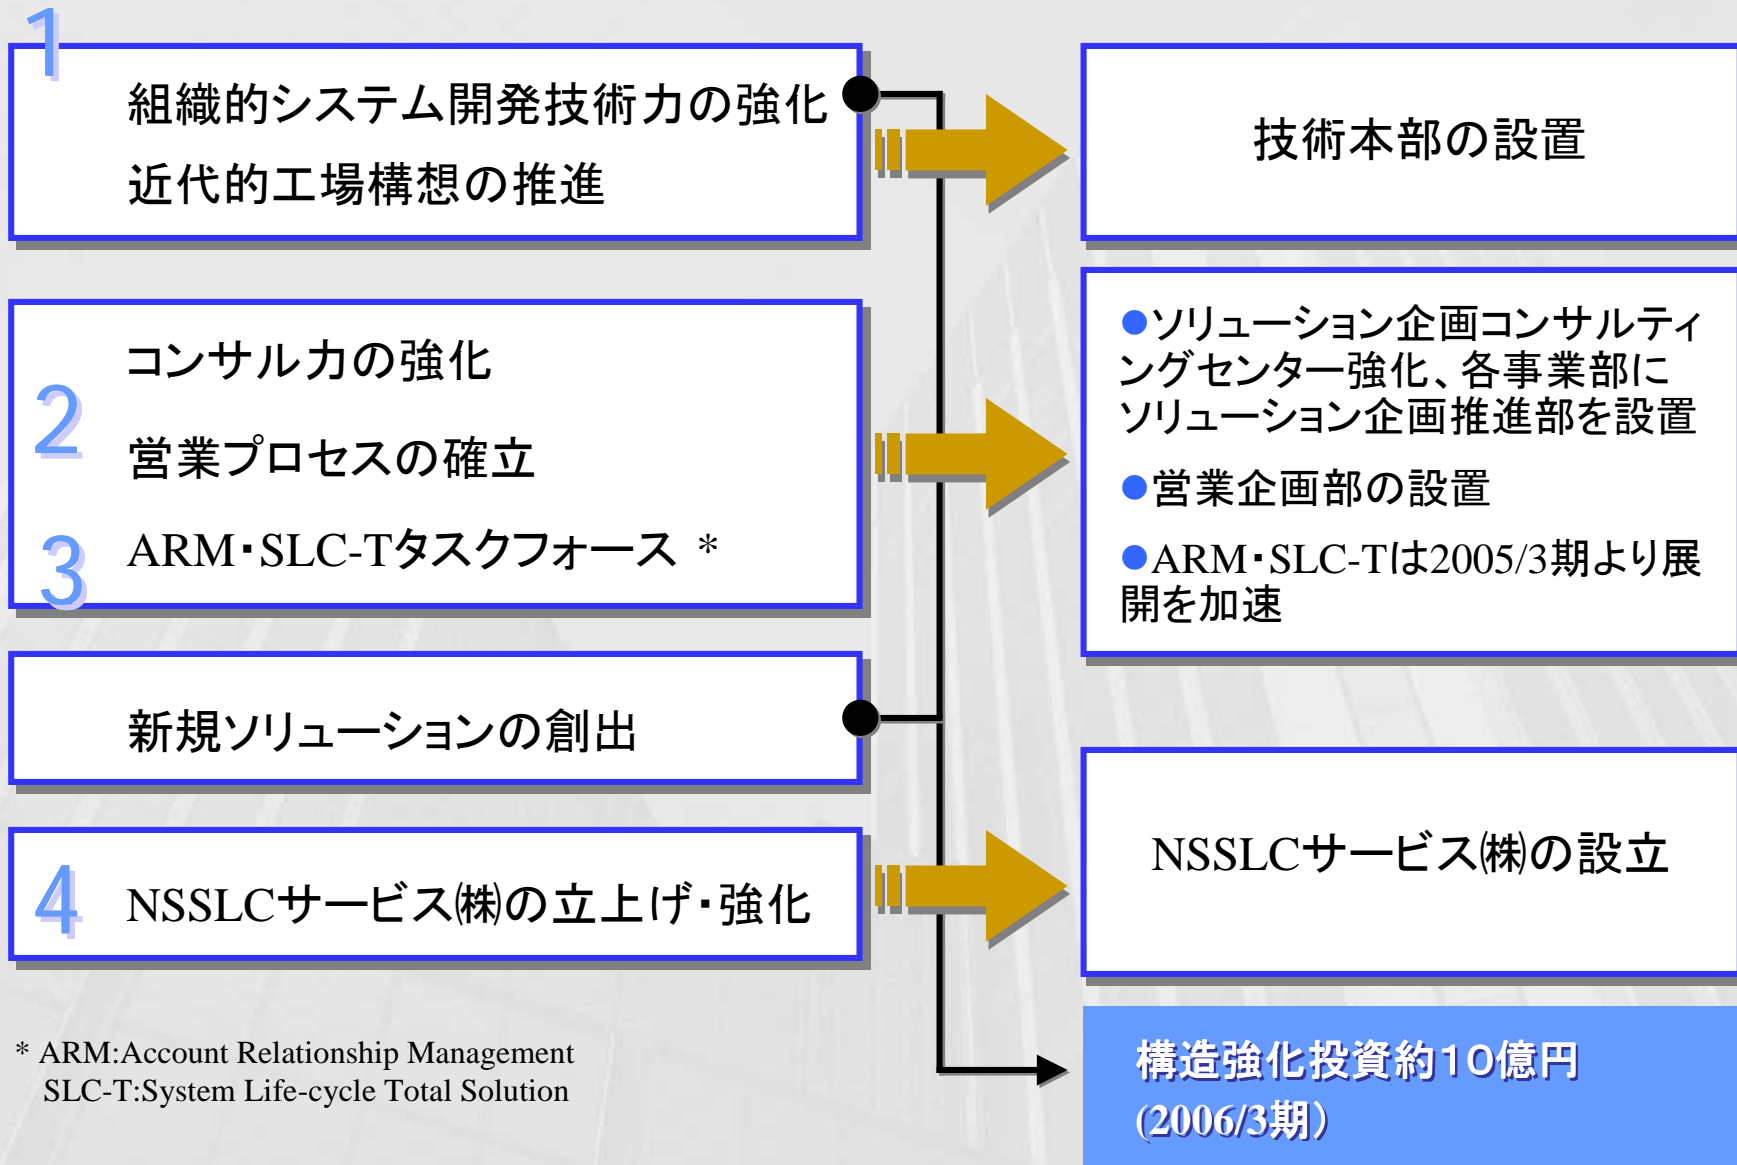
1 組織的システム開発技術力の強化
近代的工場構想の推進

技術本部の設置

コンサルカの強化
2 営業プロセスの確立
3 ARM・SLC-Tタスクフォース ＊

●ソリューション企画コンサルティングセンター強化、各事業部にソリューション企画推進部を設置
●営業企画部の設置
●ARM・SLC-Tは2005/3期より展開を加速

新規ソリューションの創出

4 NSSLCサービス㈱の立上げ・強化

NSSLCサービス㈱の設立

＊ ARM:Account Relationship Management
SLC-T:System Life-cycle Total Solution

構造強化投資約10億円
(2006/3期)